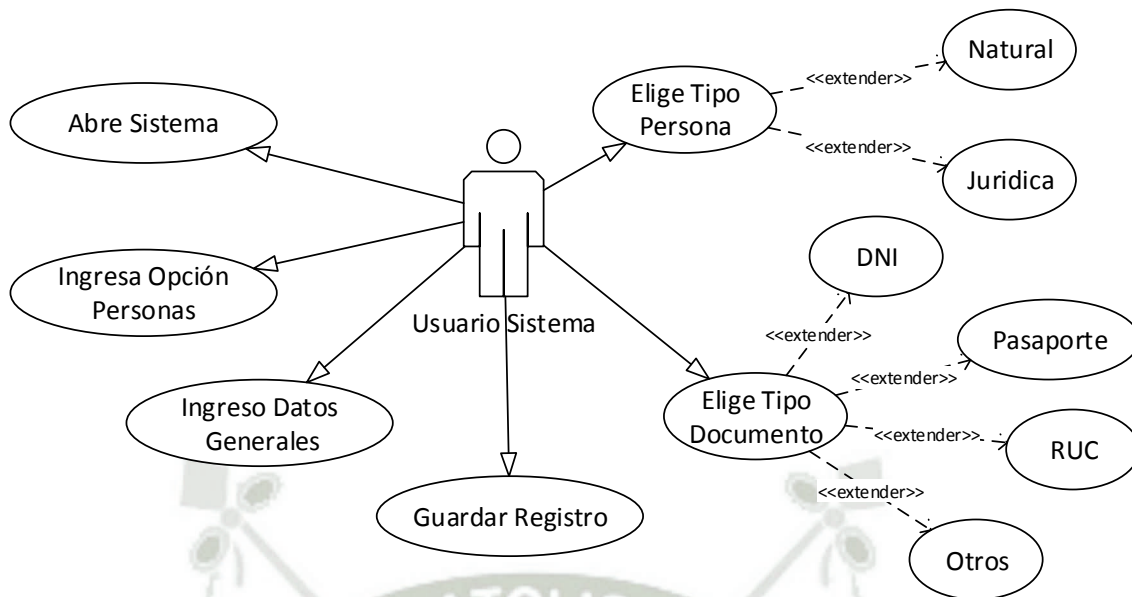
Abre Sistema

Ingresa Opción Personas

Ingreso Datos Generales

Guardar Registro

Usuario Sistema

Elige Tipo Persona

<<extender>>

Natural

<<extender>>

Juridica

DNI

<<extender>>

Pasaporte

<<extender>>

Elige Tipo Documento

<<extender>>

RUC

<<extender>>

Otros